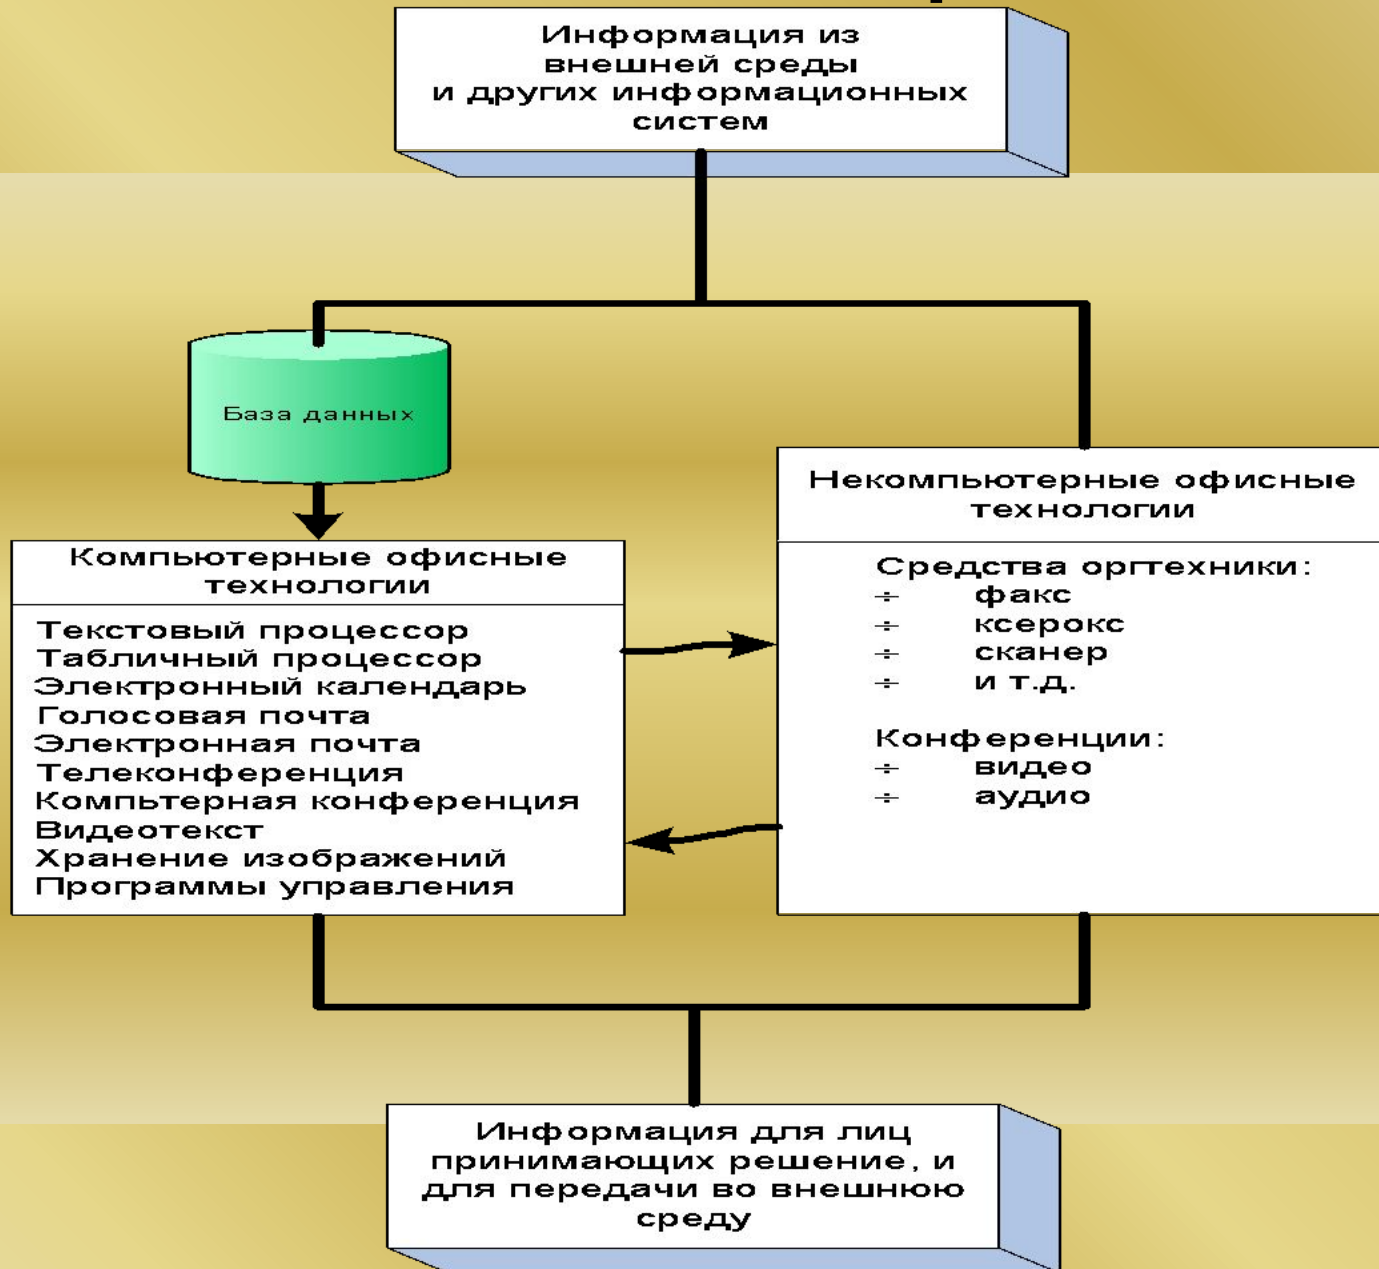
Информация из внешней среды и других информационных систем

База данных

Компьютерные офисные технологии

Текстовый процессор
Табличный процессор
Электронный календарь
Голосовая почта
Электронная почта
Телеконференция
Компьтерная конференция
Видеотекст
Хранение изображений
Программы управления

Некомпьютерные офисные технологии

Средства оргтехники:
÷ факс
÷ ксерокс
÷ сканер
÷ и т.д.

Конференции:
÷ видео
÷ аудио

Информация для лиц принимающих решение, и для передачи во внешнюю среду